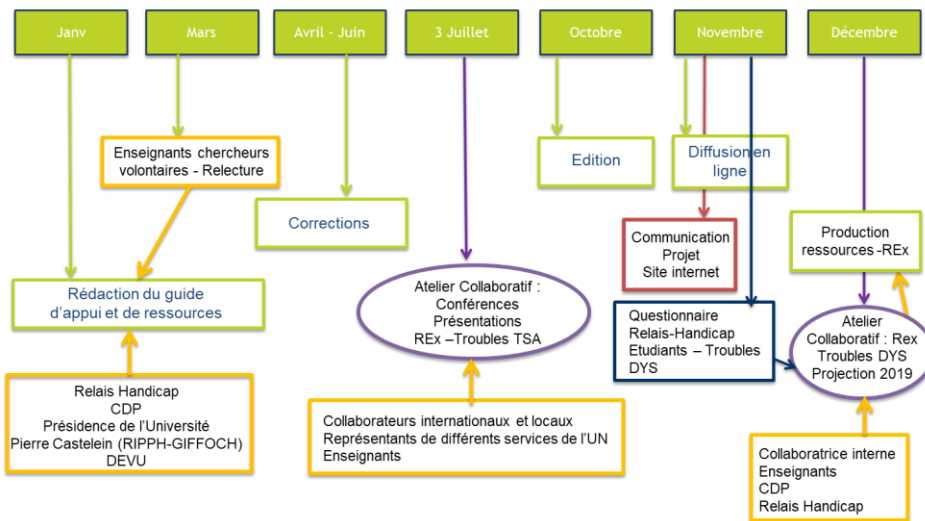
Janv

Mars

Avril - Juin

3 Juillet

Octobre

Novembre

Décembre

Enseignants chercheurs volontaires - Relecture

Corrections

Edition

Diffusion en ligne

Communication Projet Site internet

Production ressources -REx

Rédaction du guide d'appui et de ressources

Atelier Collaboratif : Conférences Présentations REx –Troubles TSA

Questionnaire Relais-Handicap Etudiants – Troubles DYS

Atelier Collaboratif : Rex Troubles DYS Projection 2019

Relais Handicap
CDP
Présidence de l'Université
Pierre Castelein (RIPPH-GIFFOCH)
DEVU

Collaborateurs internationaux et locaux
Représentants de différents services de l'UN
Enseignants

Collaboratrice interne
Enseignants
CDP
Relais Handicap